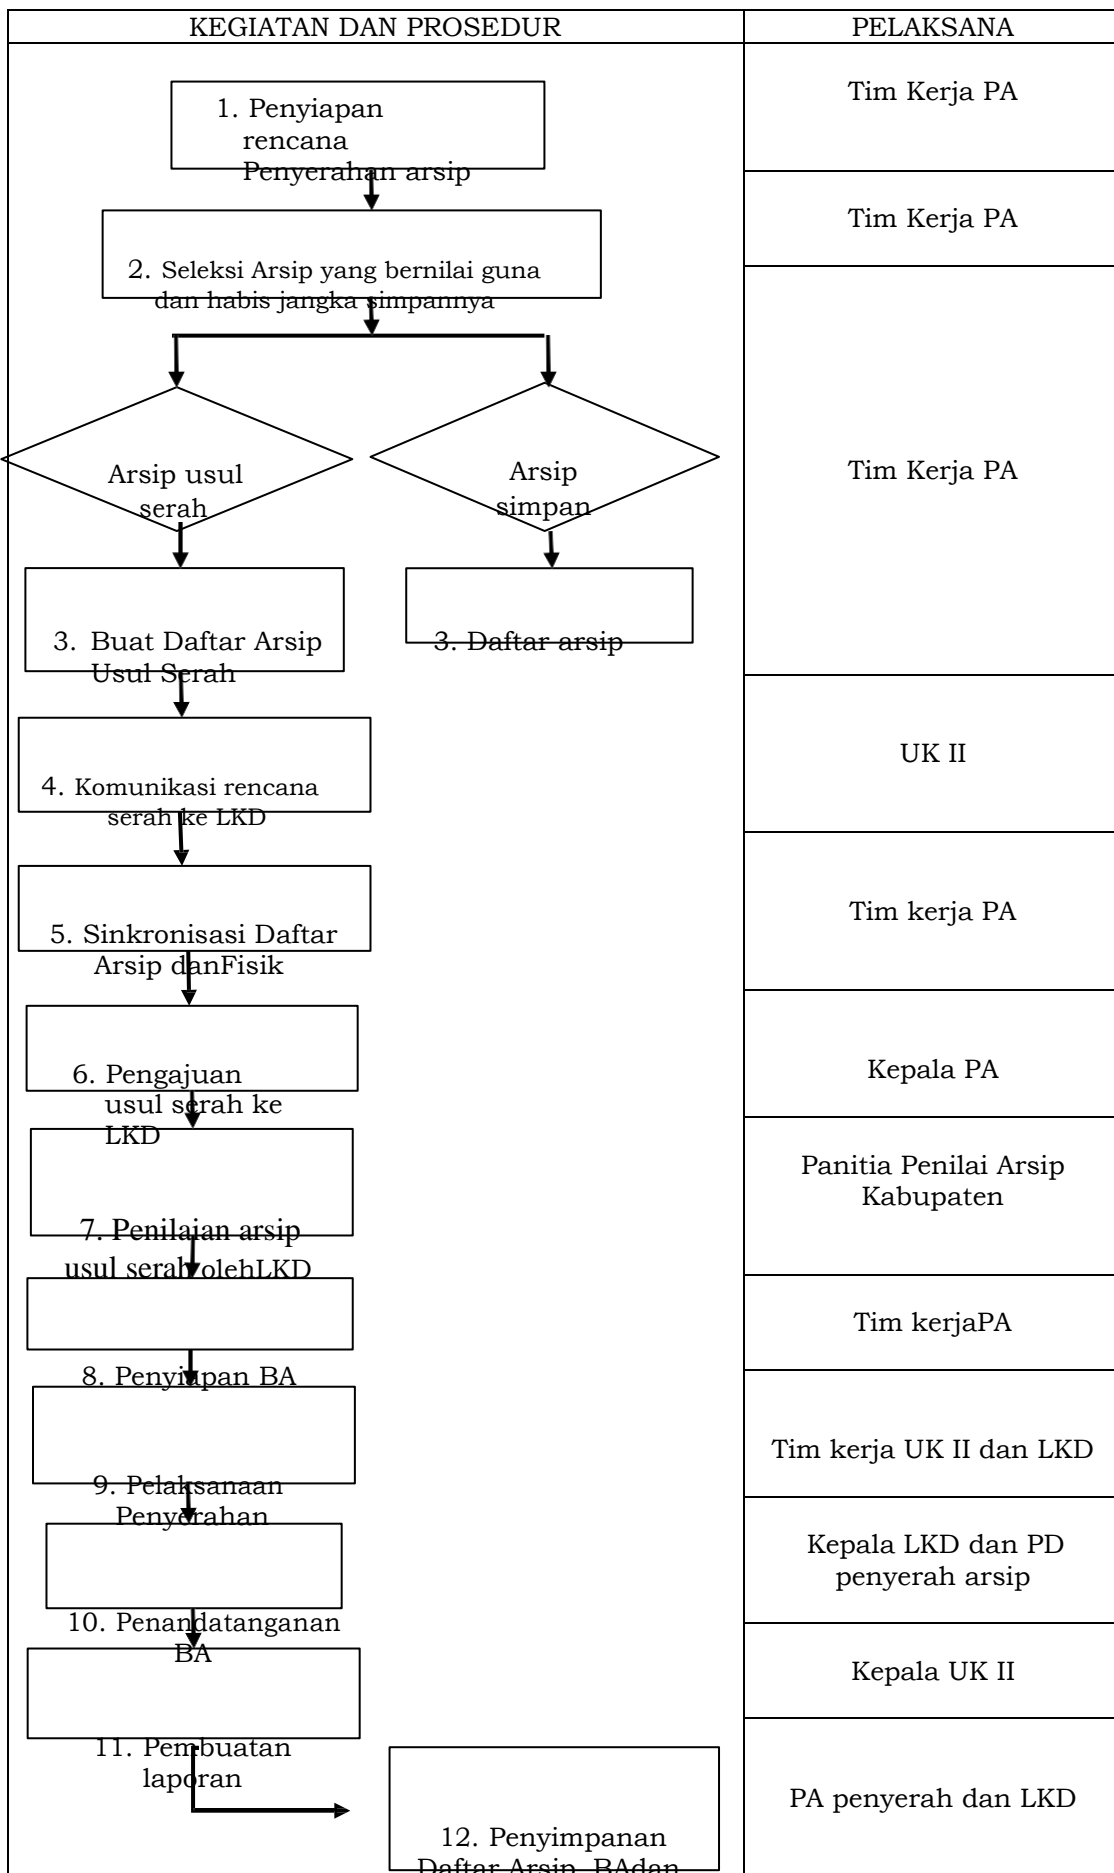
| KEGIATAN DAN PROSEDUR | PELAKSANA |
|---|---|
| 1. Penyiapan rencana Penyerahan arsip | Tim Kerja PA |
| 2. Seleksi Arsip yang bernilai guna dan habis jangka simpannya | Tim Kerja PA |
| Arsip usul serah; Arsip simpan | Tim Kerja PA |
| 3. Buat Daftar Arsip Usul Serah; 3. Daftar arsip | |
| 4. Komunikasi rencana serah ke LKD | UK II |
| 5. Sinkronisasi Daftar Arsip danFisik | Tim kerja PA |
| 6. Pengajuan usul serah ke LKD | Kepala PA |
| 7. Penilaian arsip usul serah olehLKD | Panitia Penilai Arsip Kabupaten |
| 8. Penyiapan BA | Tim kerjaPA |
| 9. Pelaksanaan Penyerahan | Tim kerja UK II dan LKD |
| 10. Penandatanganan BA | Kepala LKD dan PD penyerah arsip |
| 11. Pembuatan laporan | Kepala UK II |
| 12. Penyimpanan Daftar Arsip, BAdan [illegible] | PA penyerah dan LKD |